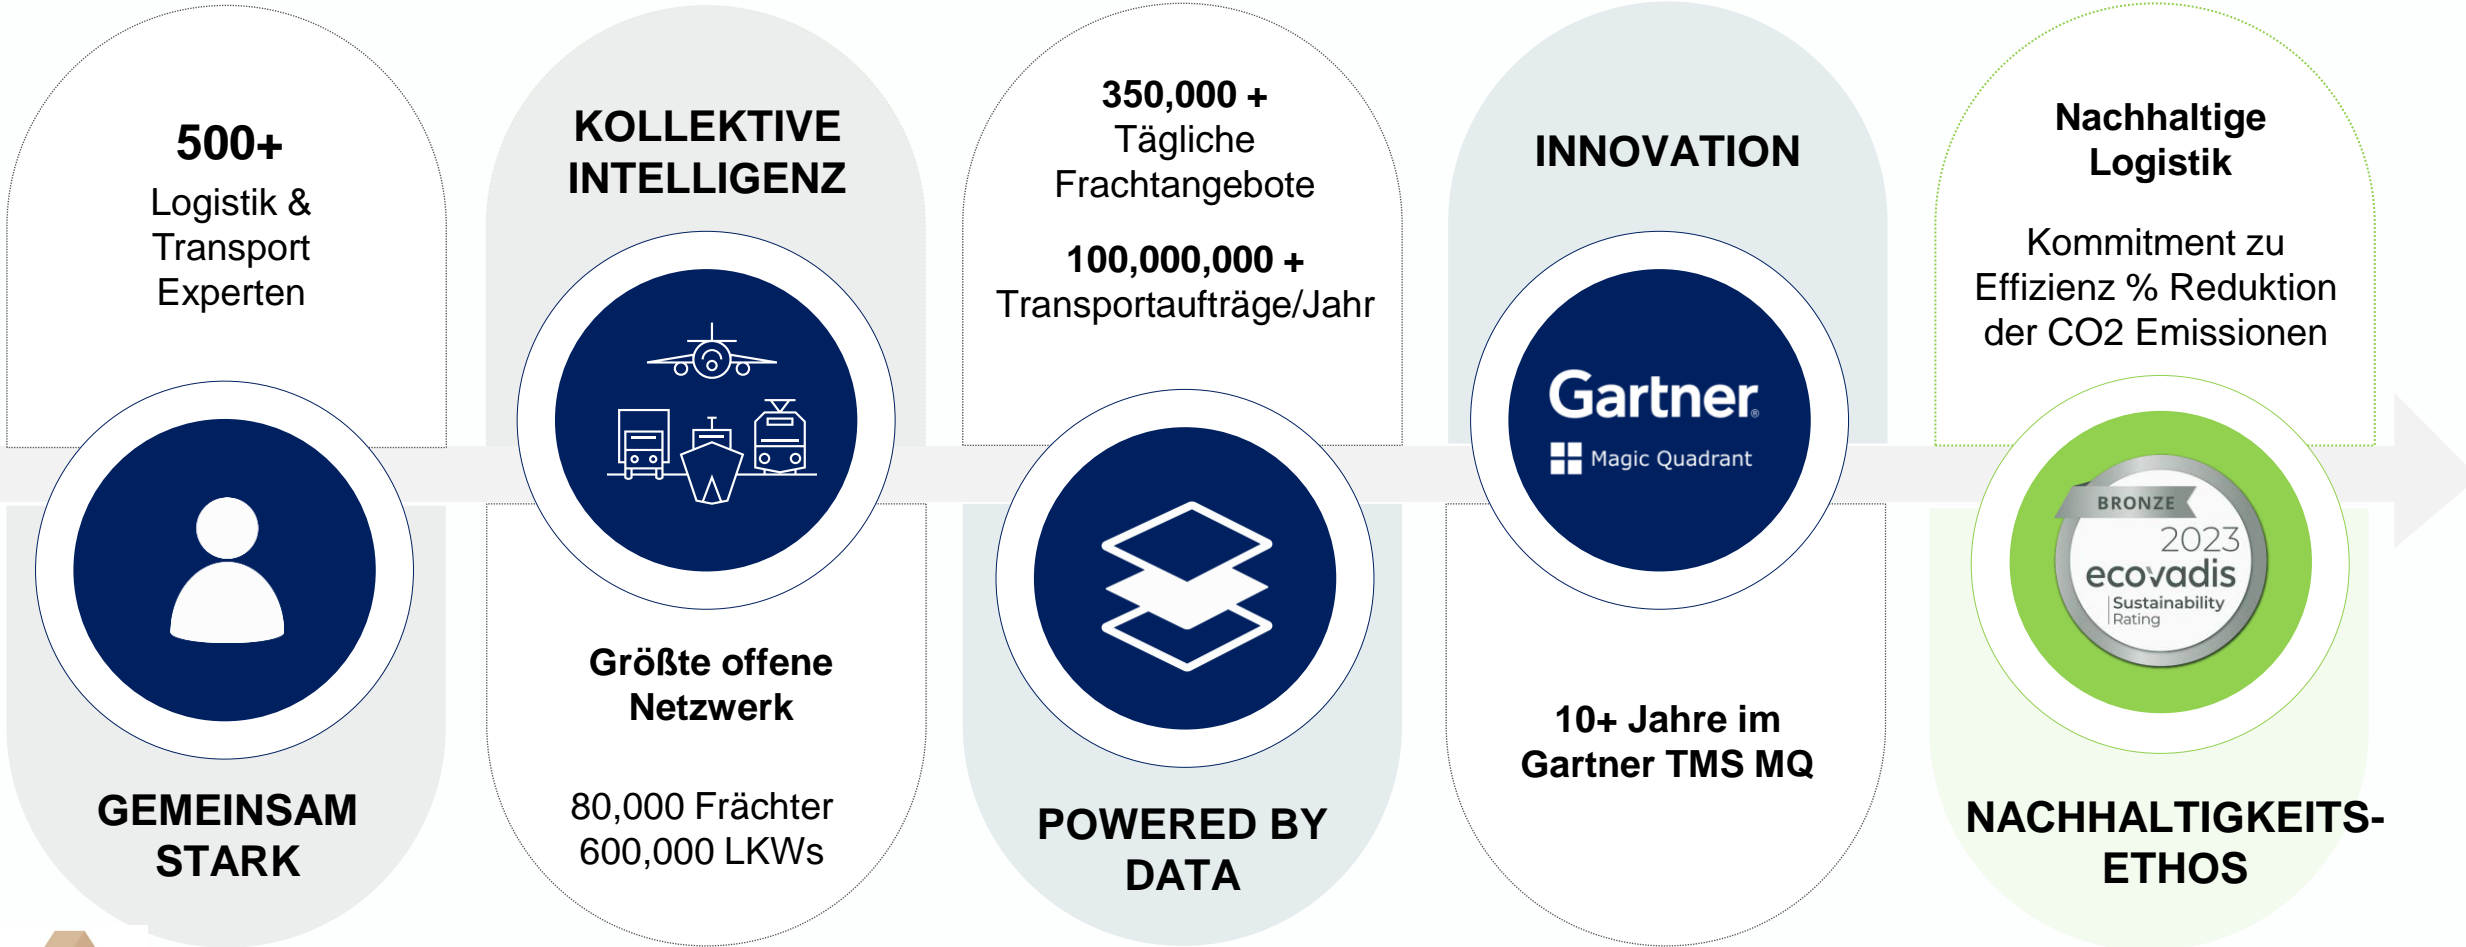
500+
Logistik & Transport Experten

GEMEINSAM STARK

KOLLEKTIVE INTELLIGENZ

Größte offene Netzwerk

80,000 Frächter
600,000 LKWs

350,000 +
Tägliche Frachtangebote

100,000,000 +
Transportaufträge/Jahr

POWERED BY DATA

INNOVATION

Gartner
Magic Quadrant

10+ Jahre im Gartner TMS MQ

Nachhaltige Logistik

Kommitment zu Effizienz % Reduktion der CO2 Emissionen

BRONZE
2023
ecovadis
Sustainability Rating

NACHHALTIGKEITS-ETHOS